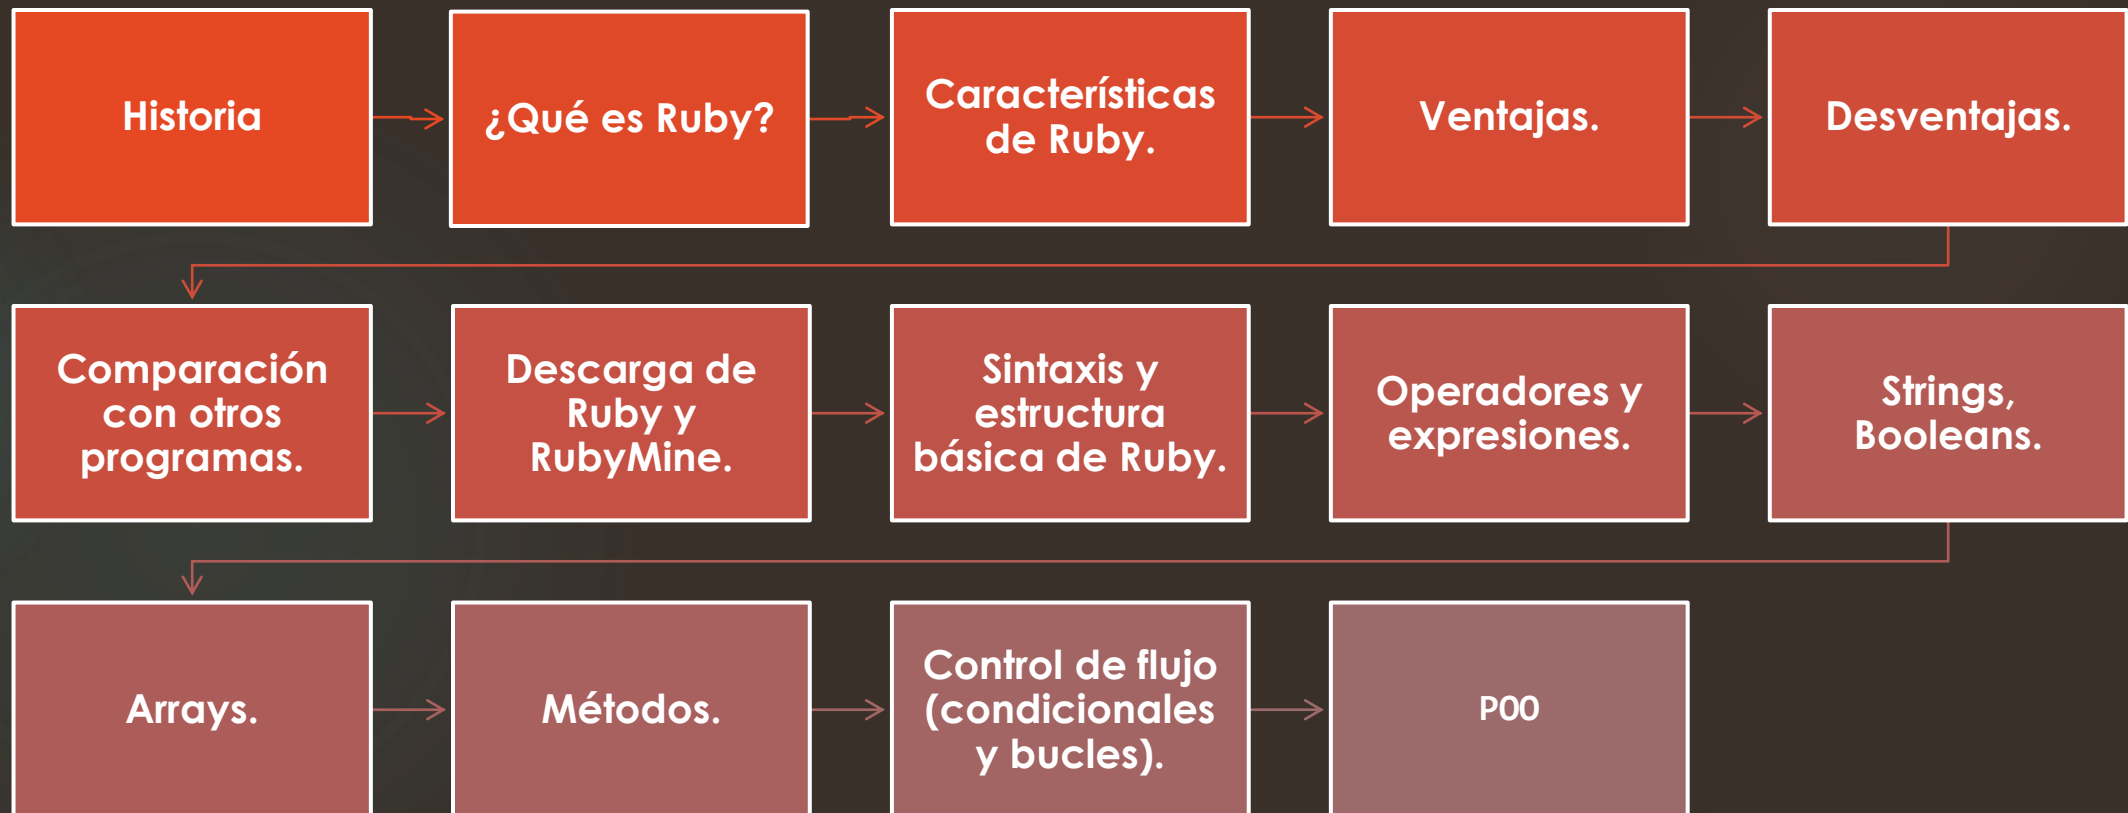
Historia

¿Qué es Ruby?

Características de Ruby.

Ventajas.

Desventajas.

Comparación con otros programas.

Descarga de Ruby y RubyMine.

Sintaxis y estructura básica de Ruby.

Operadores y expresiones.

Strings, Booleans.

Arrays.

Métodos.

Control de flujo (condicionales y bucles).

POO